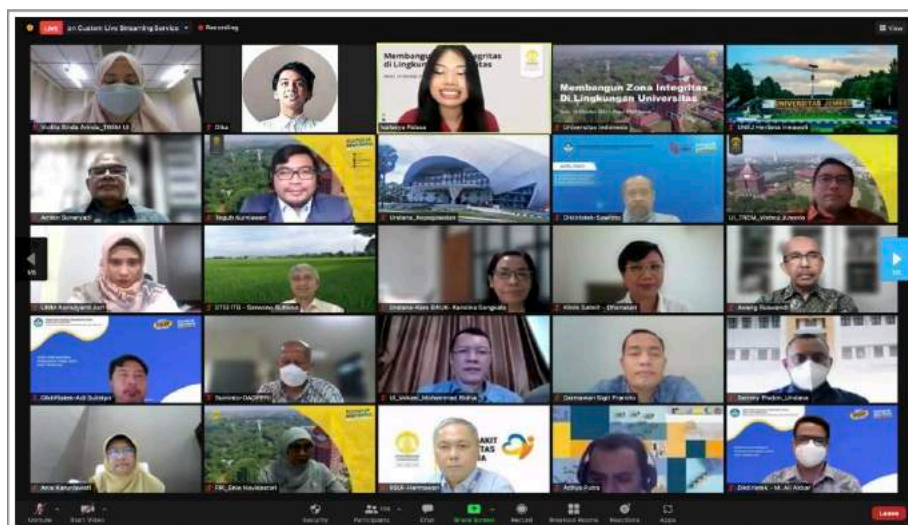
Live on Custom Live Streaming Service • Recording

View

Membangun Zona Integritas di Lingkungan Universitas

Membangun Zona Integritas Di Lingkungan Universitas

UNIVERSITAS JEMBER

Wulita Sinda Arinda_TNUM UI

Dika

Isabelya Palasa

Universitas Indonesia

UNEJ Hardiana Irawati

Antion Sunaryadi

Teguh Kurniawan

Unilama_Anggraeni

Ditjen Dikti

UI_TNCM_Vishnu Juwono

Lilik Kurniyanti Asri

ITS Sahbani Sultana

Unilama-Ries BAUK- Karolina

Klinik Satelit

Awang Ruswandi

Ditjen Dikti Adi Sulistyo

Sunaryo-DAOPPH

UI_Vokasi_Mohammad Ridho

Damawan Sigit Pranoto

Sammy Pradon_Unilama

Ana Kurniawati

FIK_Dwi Novitasari

RSUI-Hermawan

Adhya Putra

Ditjen Dikti - M. Ali Akbar

Unmute Start Video Security Participants Chat Share Screen Record Breakout Rooms Reactions Apps Leave